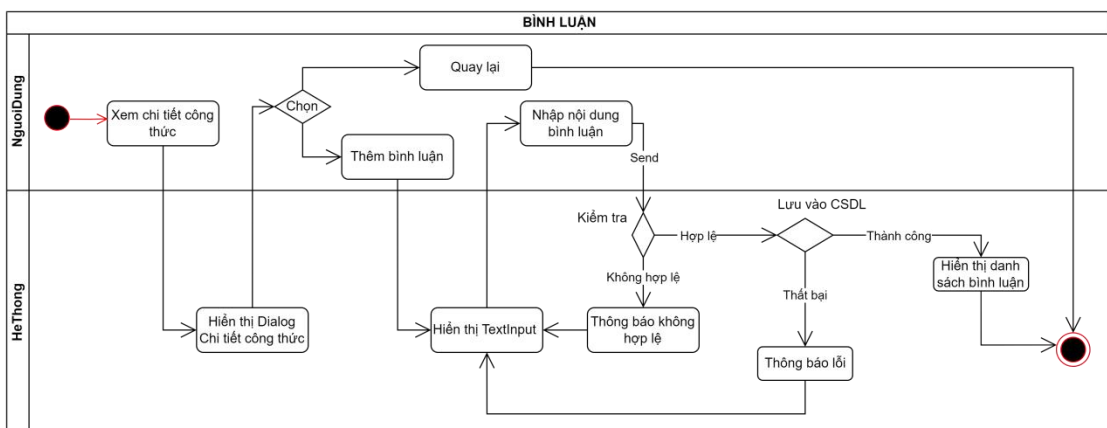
BÌNH LUẬN

NguoiDung

Xem chi tiết công thức

Chọn

Quay lại

Thêm bình luận

Nhập nội dung bình luận

Send

HeThong

Kiểm tra

Hợp lệ

Lưu vào CSDL

Thành công

Hiển thị danh sách bình luận

Không hợp lệ

Thất bại

Hiển thị Dialog Chi tiết công thức

Hiển thị TextInput

Thông báo không hợp lệ

Thông báo lỗi